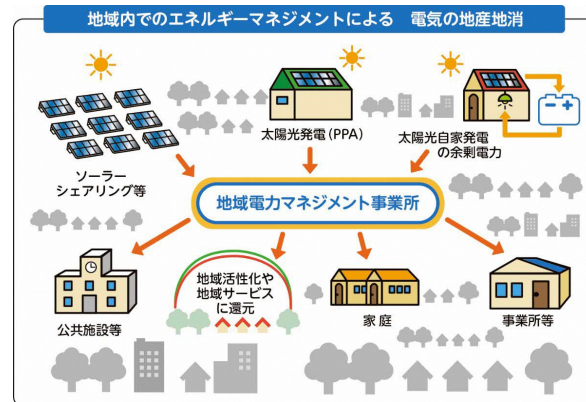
地域内でのエネルギーマネジメントによる　電気の地産地消

ソーラーシェアリング等

太陽光発電（PPA）

太陽光自家発電の余剰電力

地域電力マネジメント事業所

公共施設等

地域活性化や地域サービスに還元

家 庭

事業所等